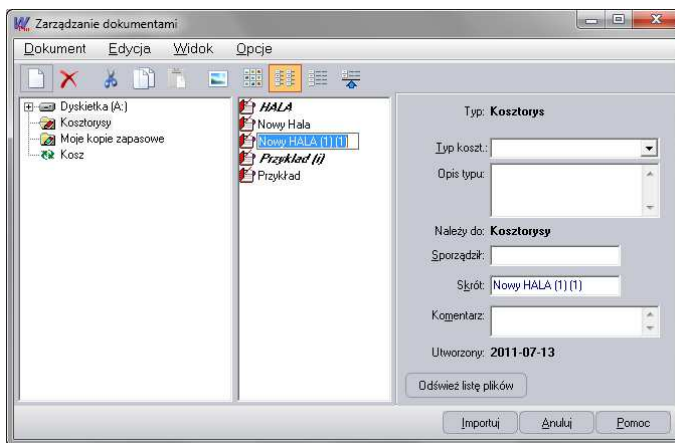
Zarządzanie dokumentami

Dokument Edycja Widok Opcje

Dyskietka (A:)
Kosztorysy
Moje kopie zapasowe
Kosz

HALA
Nowy Hala
Nowy HALA (1) (1)
Przykład (i)
Przykład

Typ: Kosztorys

Typ koszt.:

Opis typu:

Należy do: Kosztorysy

Sporządził:

Skrót: Nowy HALA (1) (1)

Komentarz:

Utworzony: 2011-07-13

Odśwież listę plików

Importuj Anuluj Pomoc